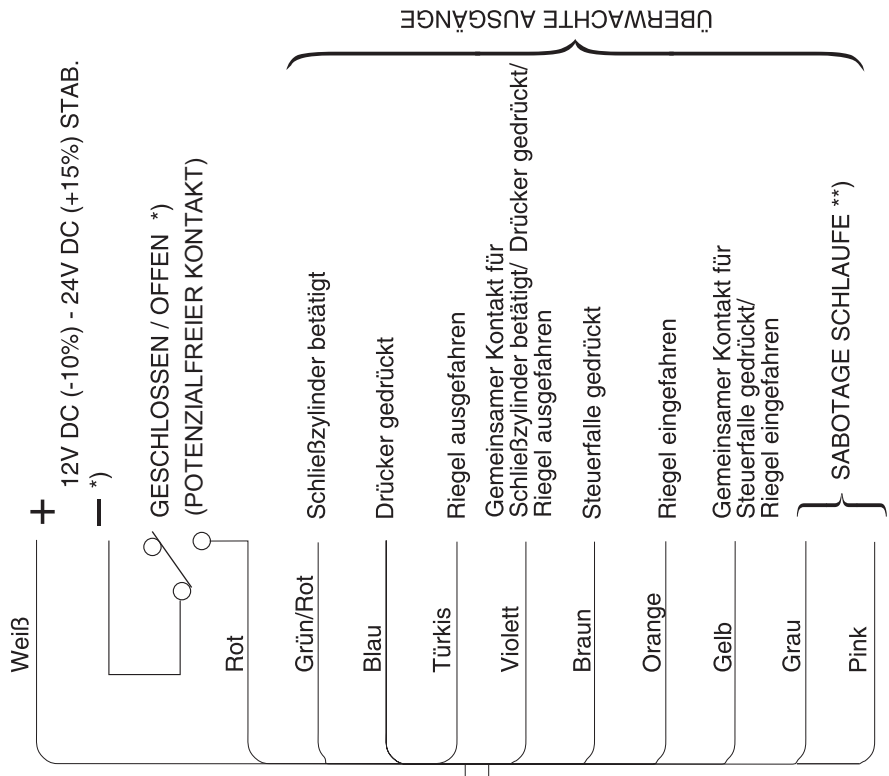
ÜBERWACHTE AUSGÄNGE

+ 12V DC (-10%) - 24V DC (+15%) STAB.
– *)

GESCHLOSSEN / OFFEN *)
(POTENZIALFREIER KONTAKT)

Schließzylinder betätigt

Drücker gedrückt

Riegel ausgefahren

Gemeinsamer Kontakt für Schließzylinder betätigt/ Drücker gedrückt/ Riegel ausgefahren

Steuerfalle gedrückt

Riegel eingefahren

Gemeinsamer Kontakt für Steuerfalle gedrückt/ Riegel eingefahren

SABOTAGE SCHLAUFE **)

Weiß

Rot

Grün/Rot

Blau

Türkis

Violett

Braun

Orange

Gelb

Grau

Pink